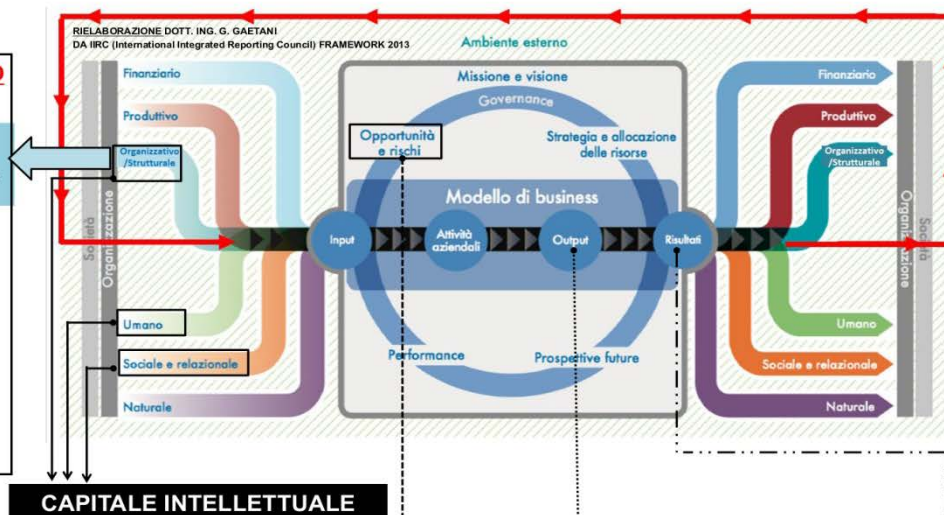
RIELABORAZIONE DOTT. ING. G. GAETANI
DA IIRC (International Integrated Reporting Council) FRAMEWORK 2013

Ambiente esterno

Società
Organizzazione

Finanziario

Produttivo

Organizzativo /Strutturale

Umano

Sociale e relazionale

Naturale

Missione e visione

Governance

Opportunità e rischi

Strategia e allocazione delle risorse

Modello di business

Input

Attività aziendali

Output

Risultati

Performance

Prospettive future

Finanziario

Produttivo

Organizzativo /Strutturale

Umano

Sociale e relazionale

Naturale

Organizzazione
Società

CAPITALE INTELLETTUALE